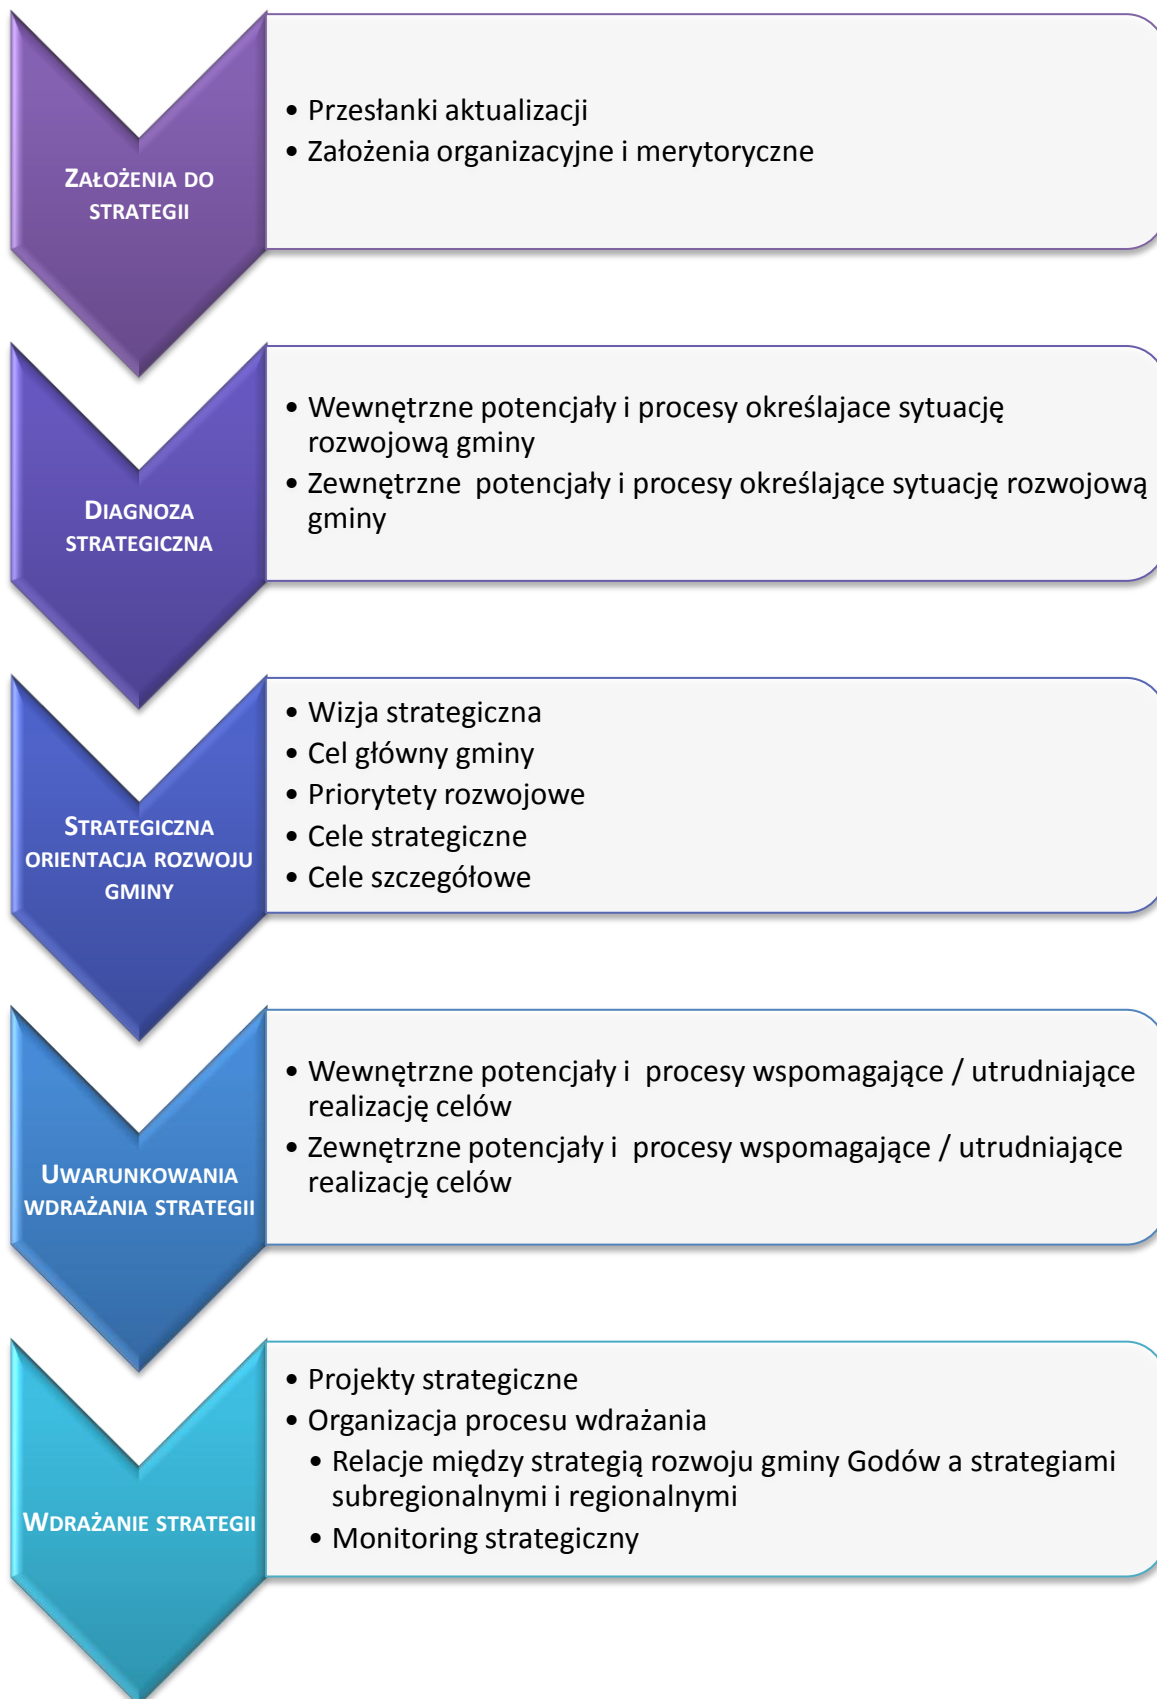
ZAŁOŻENIA DO STRATEGII

- Przesłanki aktualizacji
- Założenia organizacyjne i merytoryczne

DIAGNOZA STRATEGICZNA

- Wewnętrzne potencjały i procesy określajace sytuację rozwojową gminy
- Zewnętrzne potencjały i procesy określające sytuację rozwojową gminy

STRATEGICZNA ORIENTACJA ROZWOJU GMINY

- Wizja strategiczna
- Cel główny gminy
- Priorytety rozwojowe
- Cele strategiczne
- Cele szczegółowe

UWARUNKOWANIA WDRAŻANIA STRATEGII

- Wewnętrzne potencjały i procesy wspomagające / utrudniające realizację celów
- Zewnętrzne potencjały i procesy wspomagające / utrudniające realizację celów

WDRAŻANIE STRATEGII

- Projekty strategiczne
- Organizacja procesu wdrażania
  - Relacje między strategią rozwoju gminy Godów a strategiami subregionalnymi i regionalnymi
  - Monitoring strategiczny